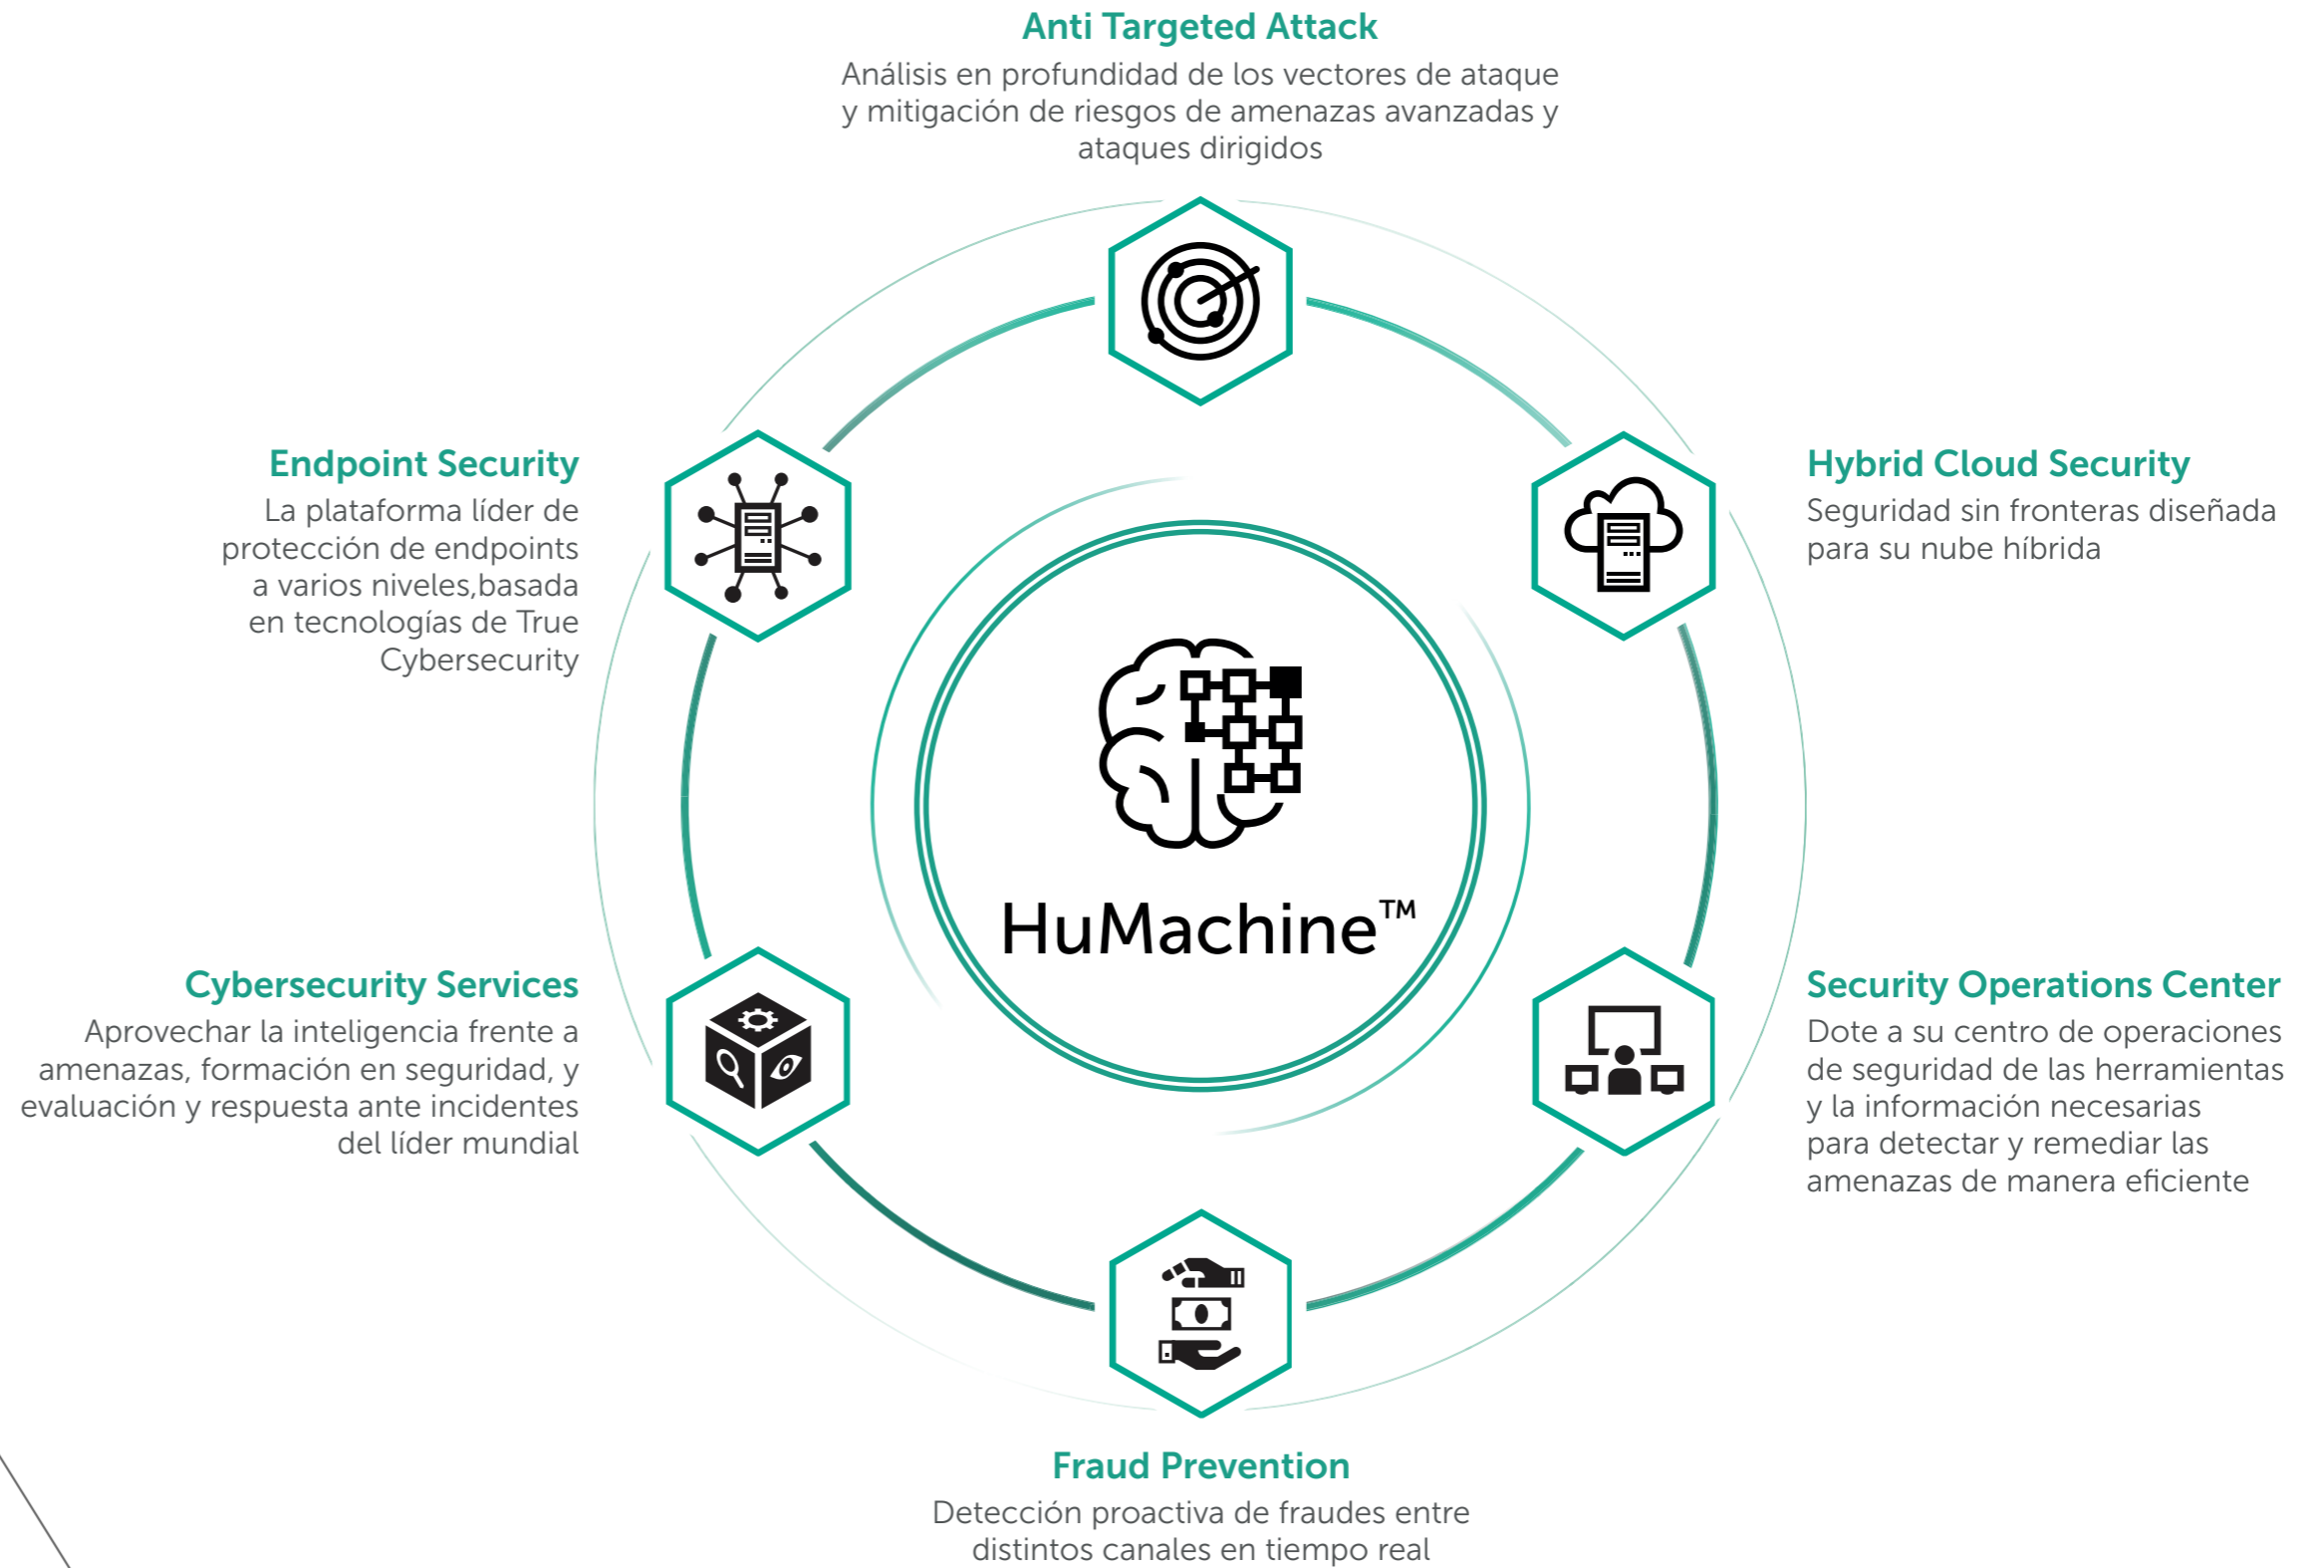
Anti Targeted Attack
Análisis en profundidad de los vectores de ataque y mitigación de riesgos de amenazas avanzadas y ataques dirigidos

Endpoint Security
La plataforma líder de protección de endpoints a varios niveles,basada en tecnologías de True Cybersecurity

Hybrid Cloud Security
Seguridad sin fronteras diseñada para su nube híbrida

HuMachine™

Cybersecurity Services
Aprovechar la inteligencia frente a amenazas, formación en seguridad, y evaluación y respuesta ante incidentes del líder mundial

Security Operations Center
Dote a su centro de operaciones de seguridad de las herramientas y la información necesarias para detectar y remediar las amenazas de manera eficiente

Fraud Prevention
Detección proactiva de fraudes entre distintos canales en tiempo real